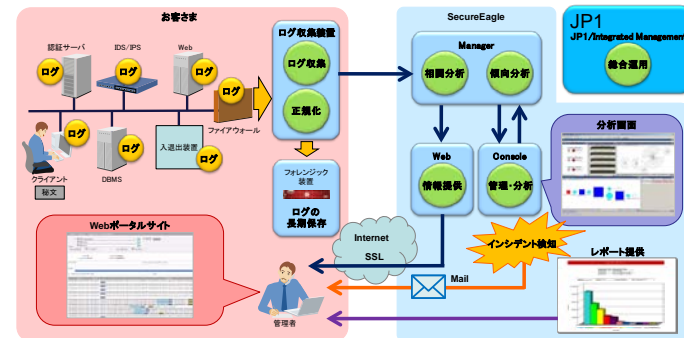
お客さま

認証サーバ
IDS/IPS
Web
ログ
ログ
ログ
ログ
ログ
ログ
ログ
ログ
クライアント
秘文
DBMS
入退出装置
ファイアウォール

ログ収集装置
ログ収集
正規化

フォレンジック装置
ログの長期保存

SecureEagle
Manager
相関分析
傾向分析
Web
情報提供
Console
管理・分析

JP1
JP1/Integrated Management
統合運用

分析画面

インシデント検知

レポート提供

Internet
SSL

Mail

Webポータルサイト

管理者